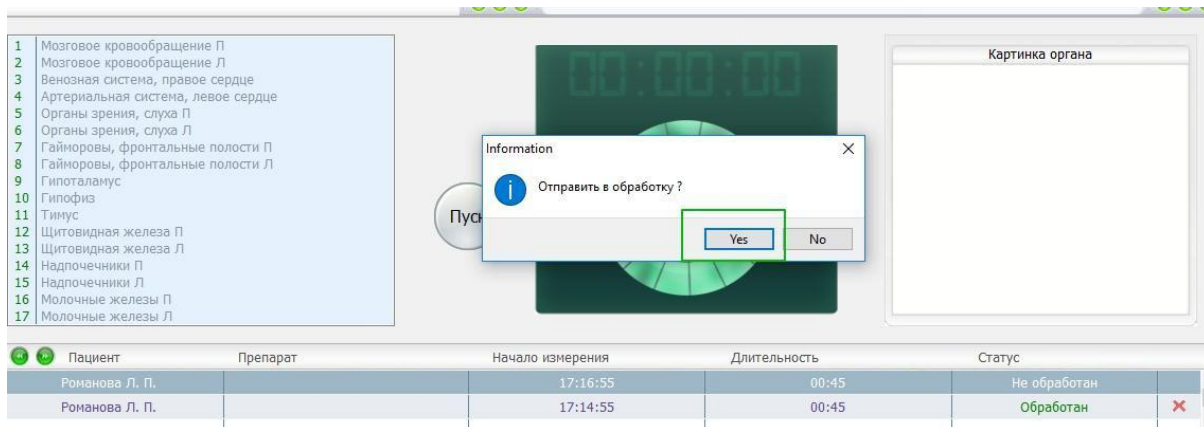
| | |
|---|---|
| 1 | Мозговое кровообращение П |
| 2 | Мозговое кровообращение Л |
| 3 | Венозная система, правое сердце |
| 4 | Артериальная система, левое сердце |
| 5 | Органы зрения, слуха П |
| 6 | Органы зрения, слуха Л |
| 7 | Гайморовы, фронтальные полости П |
| 8 | Гайморовы, фронтальные полости Л |
| 9 | Гипоталамус |
| 10 | Гипофиз |
| 11 | Тимус |
| 12 | Щитовидная железа П |
| 13 | Щитовидная железа Л |
| 14 | Надпочечники П |
| 15 | Надпочечники Л |
| 16 | Молочные железы П |
| 17 | Молочные железы Л |

00:00:00

Пуск

Картинка органа

Information

Отправить в обработку ?

Yes No

| Пациент | Препарат | Начало измерения | Длительность | Статус | |
|---|---|---|---|---|---|
| Романова Л. П. | | 17:16:55 | 00:45 | Не обработан | |
| Романова Л. П. | | 17:14:55 | 00:45 | Обработан | ✕ |